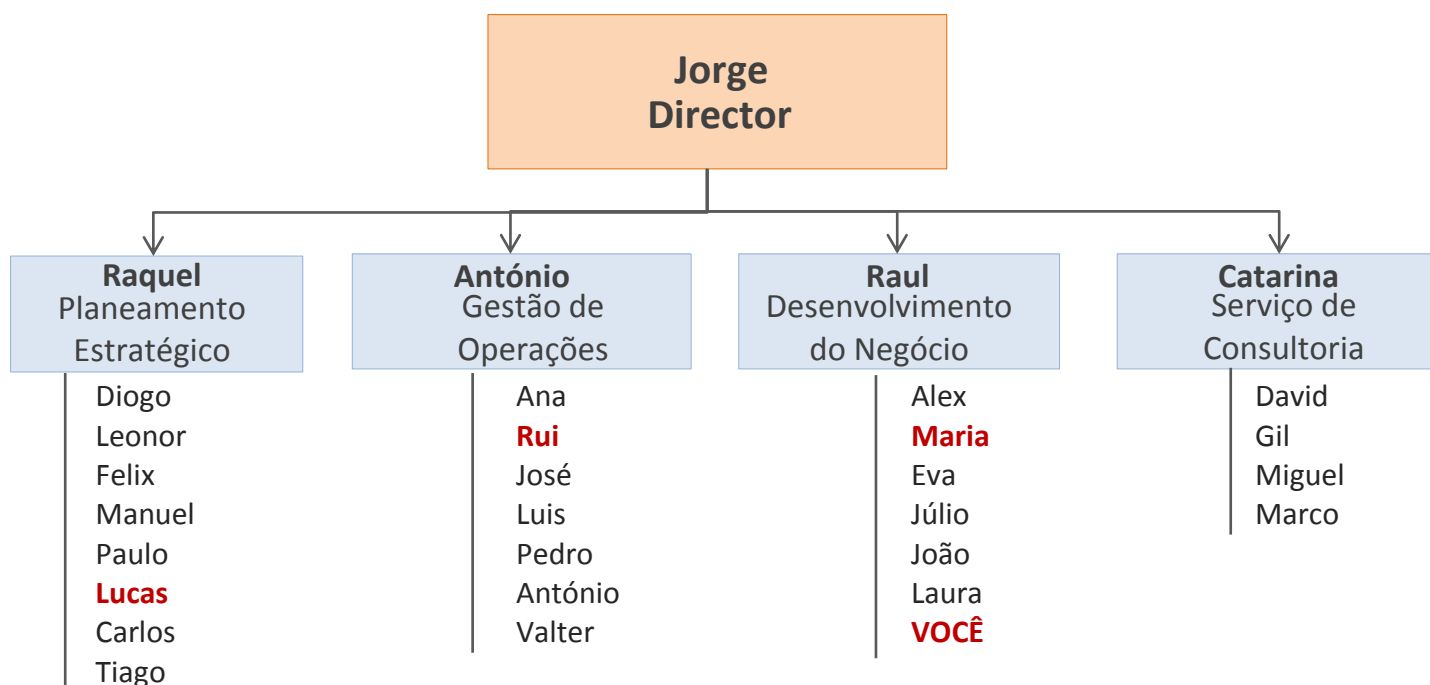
Jorge
Director

Raquel
Planeamento Estratégico

Diogo
Leonor
Felix
Manuel
Paulo
Lucas
Carlos
Tiago

António
Gestão de Operações

Ana
Rui
José
Luis
Pedro
António
Valter

Raul
Desenvolvimento do Negócio

Alex
Maria
Eva
Júlio
João
Laura
VOCÊ

Catarina
Serviço de Consultoria

David
Gil
Miguel
Marco